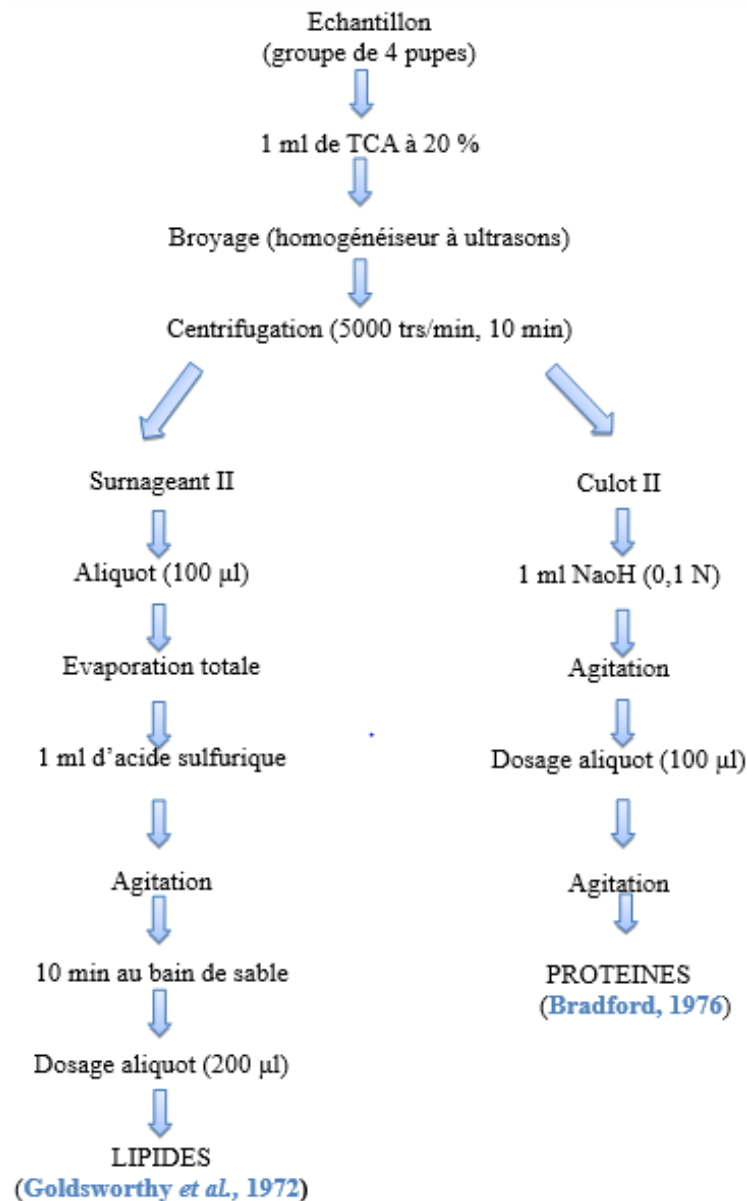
Echantillon
(groupe de 4 pupes)

1 ml de TCA à 20 %

Broyage (homogénéiseur à ultrasons)

Centrifugation (5000 trs/min, 10 min)

Surnageant II

Aliquot (100 µl)

Evaporation totale

1 ml d'acide sulfurique

Agitation

10 min au bain de sable

Dosage aliquot (200 µl)

LIPIDES
(Goldsworthy et al., 1972)

Culot II

1 ml NaoH (0,1 N)

Agitation

Dosage aliquot (100 µl)

Agitation

PROTEINES
(Bradford, 1976)